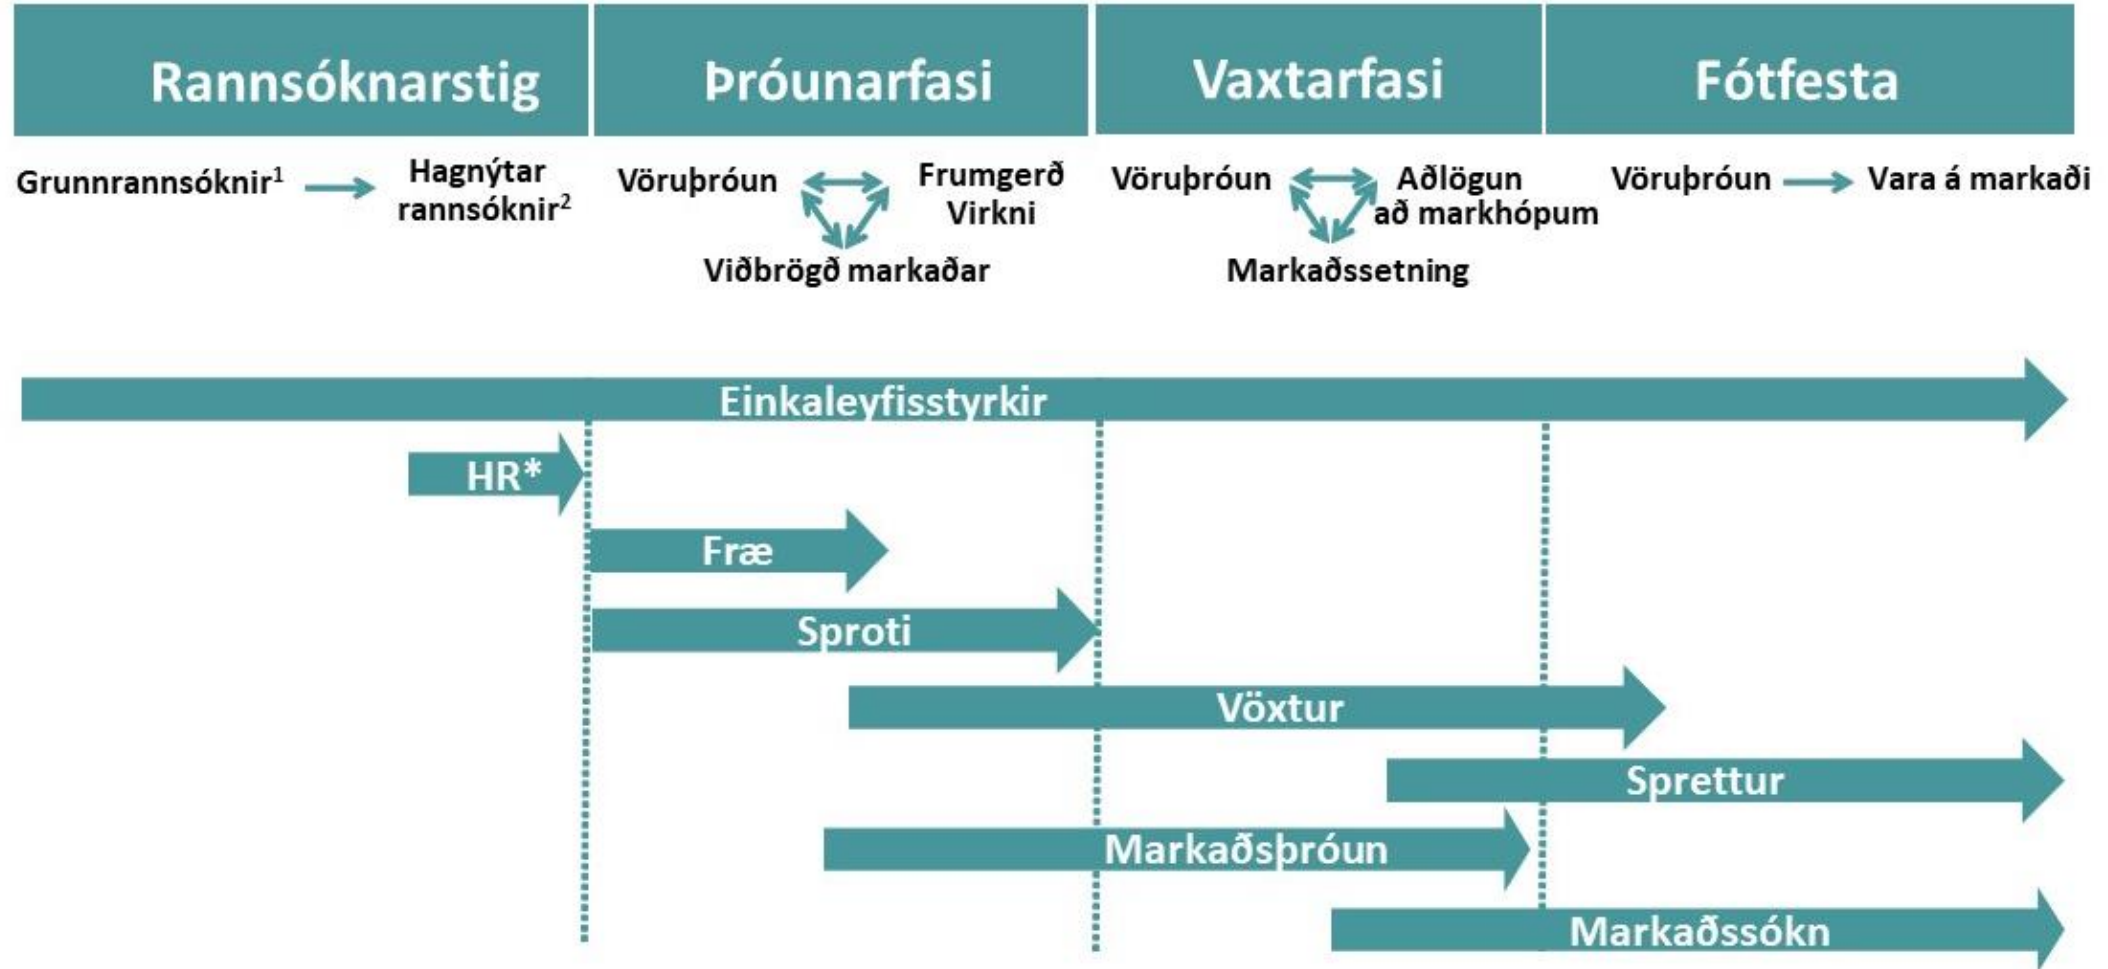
Rannsóknarstig

Þróunarfasi

Vaxtarfasi

Fótfesta

Grunnrannsóknir$^1$ Hagnýtar rannsóknir$^2$

Vöruþróun Frumgerð Virkni Viðbrögð markaðar

Vöruþróun Aðlögun að markhópum Markaðssetning

Vöruþróun Vara á markaði

Einkaleyfisstyrkir

HR*

Fræ

Sproti

Vöxtur

Sprettur

Markaðsþróun

Markaðssókn